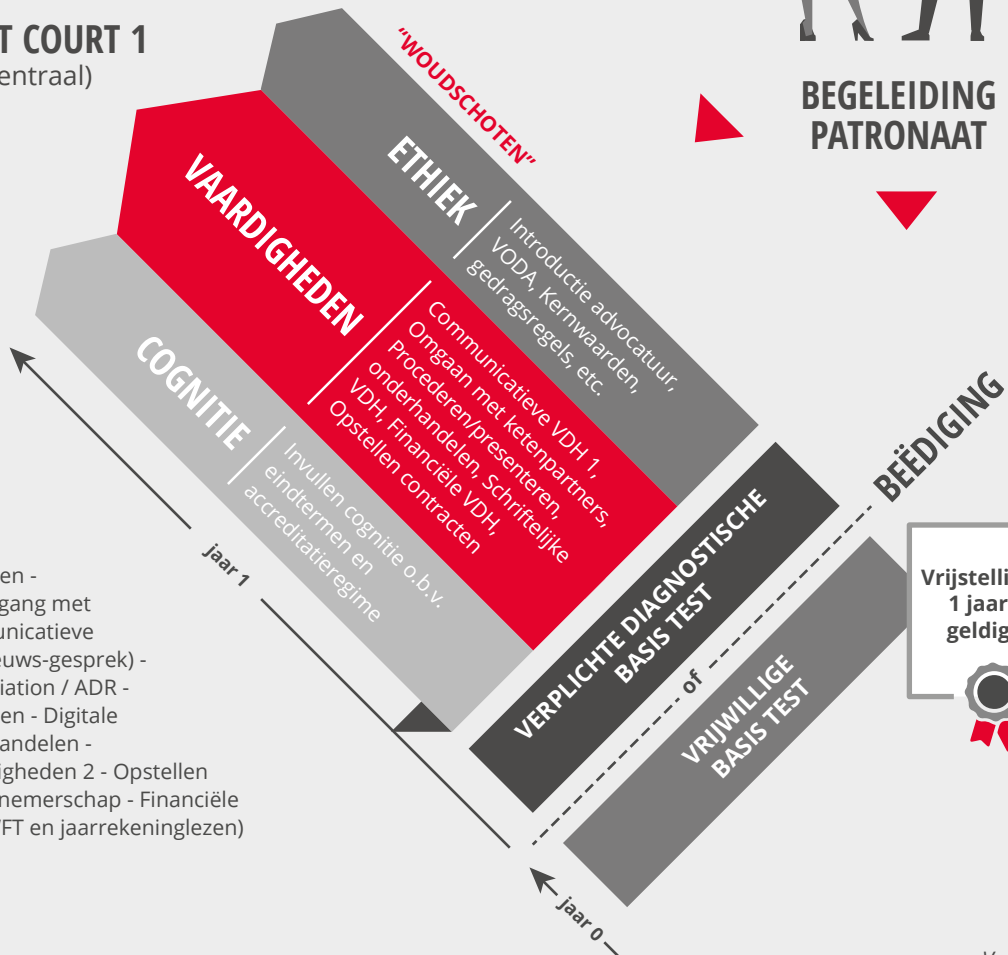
T COURT 1
entraal)

"WOUDSCHOTEN"

ETHIEK

Introductie advocatuur, VODA, Kernwaarden, gedragsregels, etc.

VAARDIGHEDEN

Communicatieve VDH 1, Omgaan met ketenpartners, Procederen/presenteren, onderhandelen, Schriftelijke VDH, Financiële VDH, Opstellen contracten

COGNITIE

Invullen cognitie o.b.v. eindtermen en accreditatieregime

BEGELEIDING PATRONAAT

BEËDIGING

jaar 1

en -
gang met
unicatieve
euws-gesprek) -
iation / ADR -
en - Digitale
andelen -
igheden 2 - Opstellen
nemerschap - Financiële
FT en jaarrekeninglezen)

VERPLICHTE DIAGNOSTISCHE BASIS TEST

of

VRIJWILLIGE BASIS TEST

Vrijstelli
1 jaar
geldig

jaar 0